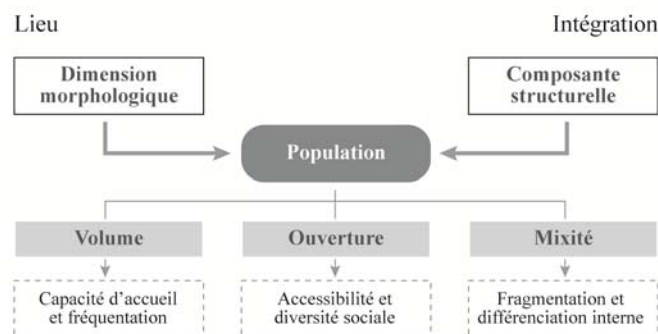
Lieu

Intégration

Dimension morphologique

Composante structurelle

Population

Volume

Ouverture

Mixité

Capacité d'accueil et fréquentation

Accessibilité et diversité sociale

Fragmentation et différenciation interne